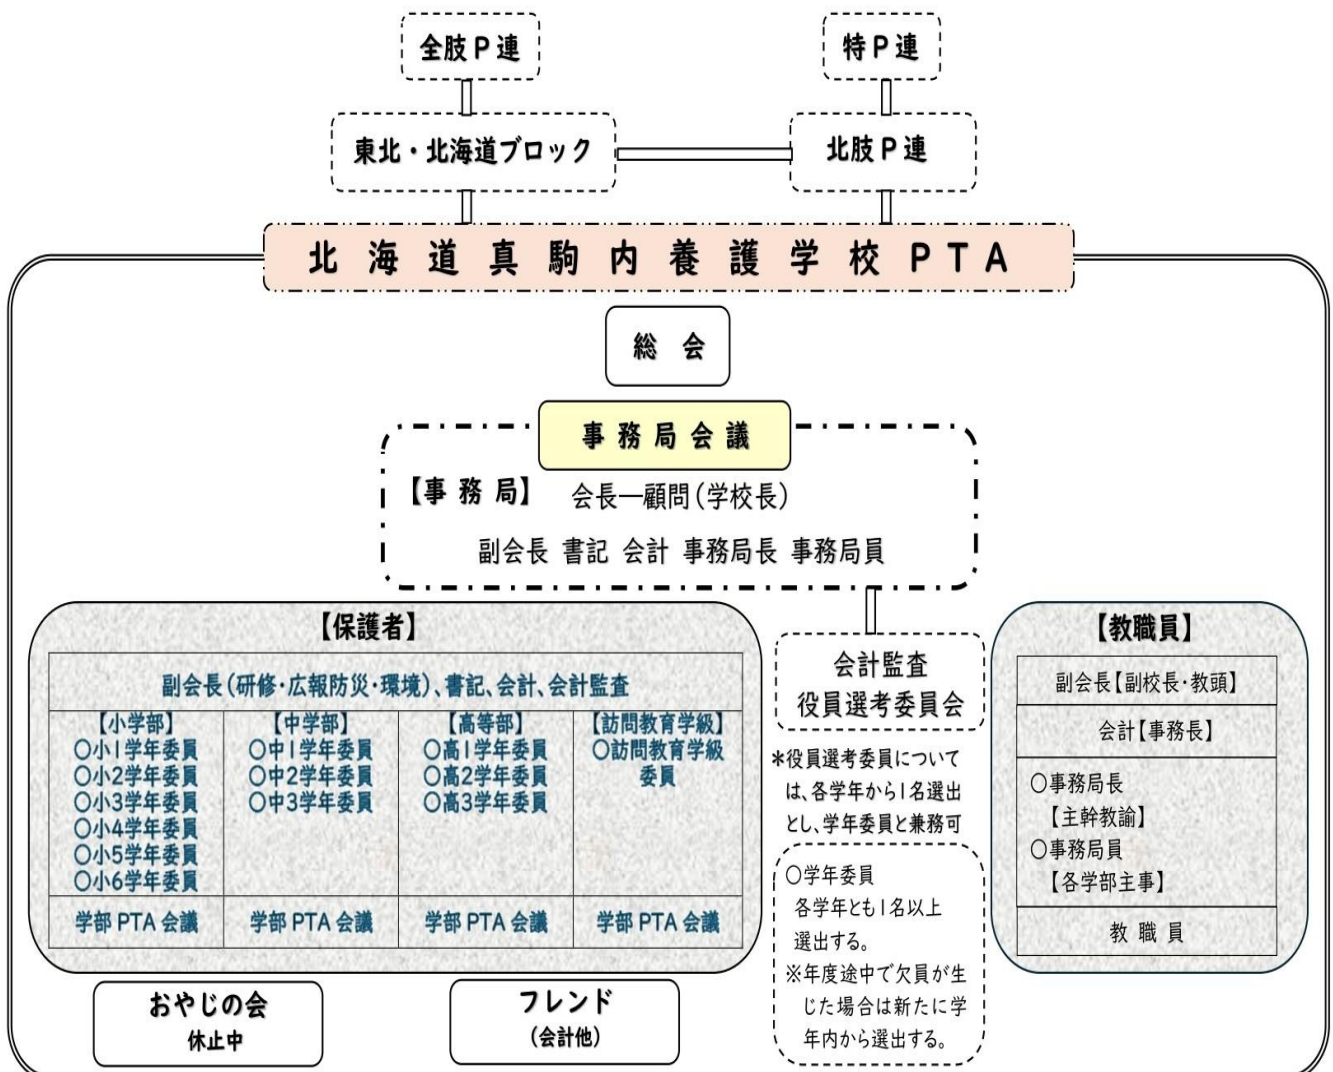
全肢Ｐ連

特Ｐ連

東北・北海道ブロック

北肢Ｐ連

北 海 道 真 駒 内 養 護 学 校 ＰＴＡ

総 会

事 務 局 会 議

【事 務 局】 会長—顧問（学校長）

副会長 書記 会計 事務局長 事務局員

【保護者】

副会長（研修・広報防災・環境）、書記、会計、会計監査

| 【小学部】<br>○小１学年委員<br>○小２学年委員<br>○小３学年委員<br>○小４学年委員<br>○小５学年委員<br>○小６学年委員 | 【中学部】<br>○中１学年委員<br>○中２学年委員<br>○中３学年委員 | 【高等部】<br>○高１学年委員<br>○高２学年委員<br>○高３学年委員 | 【訪問教育学級】<br>○訪問教育学級委員 |
|---|---|---|---|
| 学部 PTA 会議 | 学部 PTA 会議 | 学部 PTA 会議 | 学部 PTA 会議 |

会計監査
役員選考委員会

＊役員選考委員については、各学年から１名選出とし、学年委員と兼務可

○学年委員
各学年とも１名以上選出する。
※年度途中で欠員が生じた場合は新たに学年内から選出する。

【教職員】

副会長【副校長・教頭】

会計【事務長】

○事務局長
【主幹教諭】
○事務局員
【各学部主事】

教 職 員

おやじの会
休止中

フレンド
（会計他）